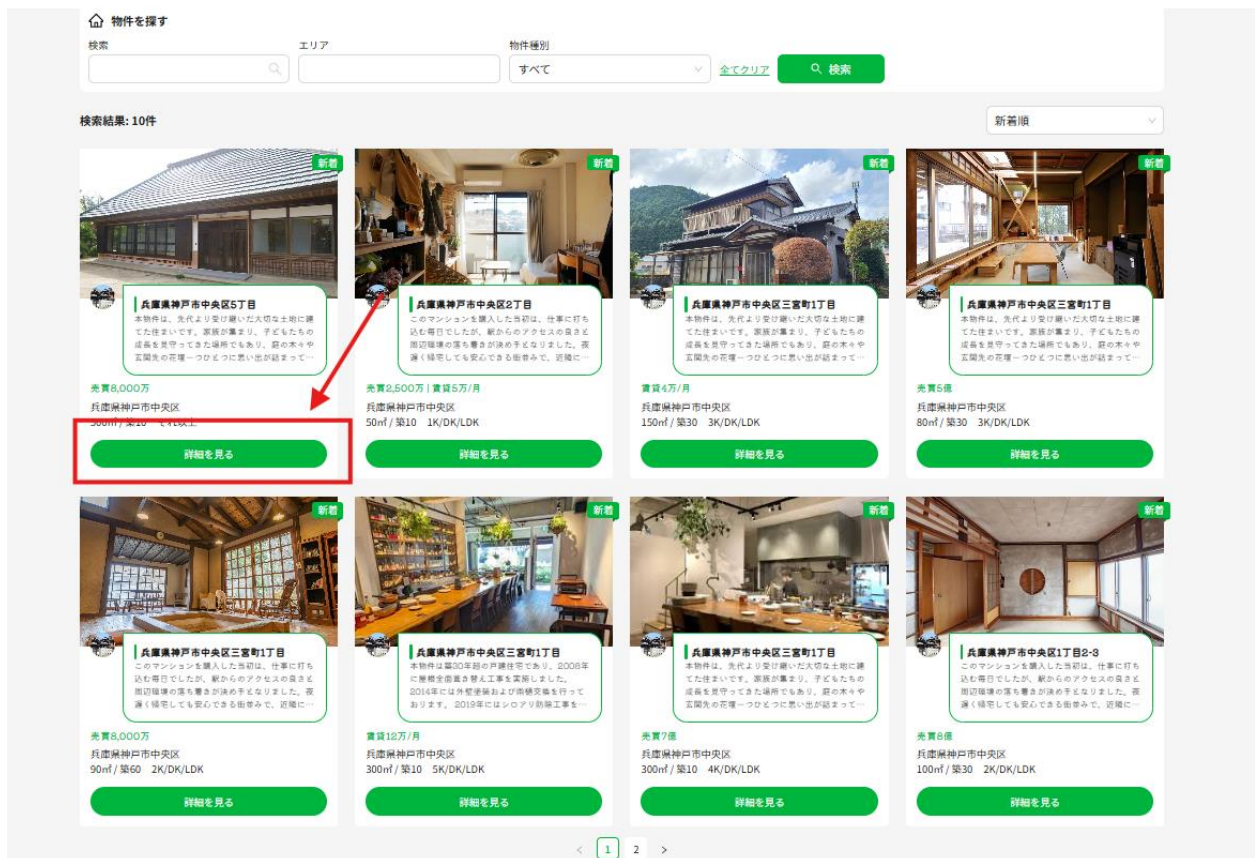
物件を探す

検索

エリア

物件種別
すべて

全てクリア

検索

検索結果: 10件

新着順

新着
兵庫県神戸市中央区5丁目
本物件は、先代より受け継いだ大切な土地に建てた住まいです。家族が集まり、子どもたちの成長を見守ってきた場所でもあり、庭の木々や玄関先の花壇一つひとつに思い出が詰まって…
売買8,000万
兵庫県神戸市中央区
300㎡ / 築10 · 7LDK以上
詳細を見る

新着
兵庫県神戸市中央区2丁目
このマンションを購入した当初は、仕事に打ち込む毎日でしたが、駅からのアクセスの良さと周辺環境の落ち着きが決め手となりました。夜遅く帰宅しても安心できる街並みで、近隣に…
売買2,500万 | 賃貸5万/月
兵庫県神戸市中央区
50㎡ / 築10 1K/DK/LDK
詳細を見る

新着
兵庫県神戸市中央区三宮町1丁目
本物件は、先代より受け継いだ大切な土地に建てた住まいです。家族が集まり、子どもたちの成長を見守ってきた場所でもあり、庭の木々や玄関先の花壇一つひとつに思い出が詰まって…
賃貸4万/月
兵庫県神戸市中央区
150㎡ / 築30 3K/DK/LDK
詳細を見る

新着
兵庫県神戸市中央区三宮町1丁目
本物件は、先代より受け継いだ大切な土地に建てた住まいです。家族が集まり、子どもたちの成長を見守ってきた場所でもあり、庭の木々や玄関先の花壇一つひとつに思い出が詰まって…
売買5億
兵庫県神戸市中央区
80㎡ / 築30 3K/DK/LDK
詳細を見る

新着
兵庫県神戸市中央区三宮町1丁目
このマンションを購入した当初は、仕事に打ち込む毎日でしたが、駅からのアクセスの良さと周辺環境の落ち着きが決め手となりました。夜遅く帰宅しても安心できる街並みで、近隣に…
売買8,000万
兵庫県神戸市中央区
90㎡ / 築60 2K/DK/LDK
詳細を見る

新着
兵庫県神戸市中央区三宮町1丁目
本物件は築30年超の戸建住宅であり、2008年に屋根全面葺き替え工事を実施しました。2014年には外壁塗装および雨樋交換を行っております。2019年にはシロアリ防除工事を…
賃貸12万/月
兵庫県神戸市中央区
300㎡ / 築10 5K/DK/LDK
詳細を見る

新着
兵庫県神戸市中央区三宮町1丁目
本物件は、先代より受け継いだ大切な土地に建てた住まいです。家族が集まり、子どもたちの成長を見守ってきた場所でもあり、庭の木々や玄関先の花壇一つひとつに思い出が詰まって…
売買7億
兵庫県神戸市中央区
300㎡ / 築10 4K/DK/LDK
詳細を見る

新着
兵庫県神戸市中央区1丁目2-3
このマンションを購入した当初は、仕事に打ち込む毎日でしたが、駅からのアクセスの良さと周辺環境の落ち着きが決め手となりました。夜遅く帰宅しても安心できる街並みで、近隣に…
売買8億
兵庫県神戸市中央区
100㎡ / 築30 2K/DK/LDK
詳細を見る

< 1 2 >